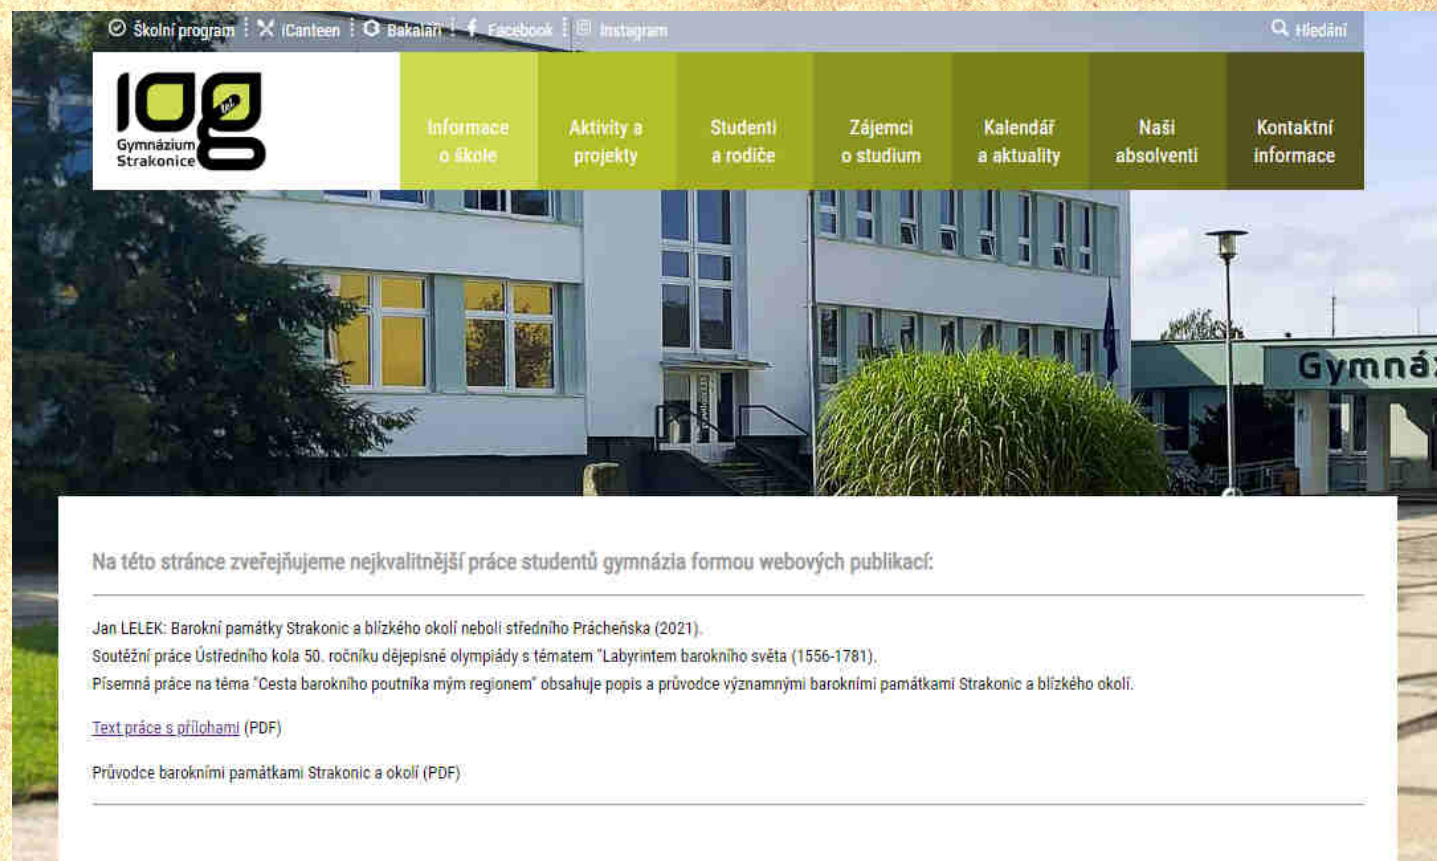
Školní program iCanteen Bakaláři Facebook Instagram Hledání

IGG tel Gymnázium Strakonice

Informace o škole
Aktivity a projekty
Studenti a rodiče
Zájemci o studium
Kalendář a aktuality
Naši absolventi
Kontaktní informace

Gymnáz

Na této stránce zveřejňujeme nejkvalitnější práce studentů gymnázia formou webových publikací:

Jan LELEK: Barokní památky Strakonic a blízkého okolí neboli středního Prácheňska (2021).
Soutěžní práce Ústředního kola 50. ročníku dějepisné olympiády s tématem "Labyrintem barokního světa (1556-1781).
Písemná práce na téma "Cesta barokního poutníka mým regionem" obsahuje popis a průvodce významnými barokními památkami Strakonic a blízkého okolí.

Text práce s přílohami (PDF)

Průvodce barokními památkami Strakonic a okolí (PDF)